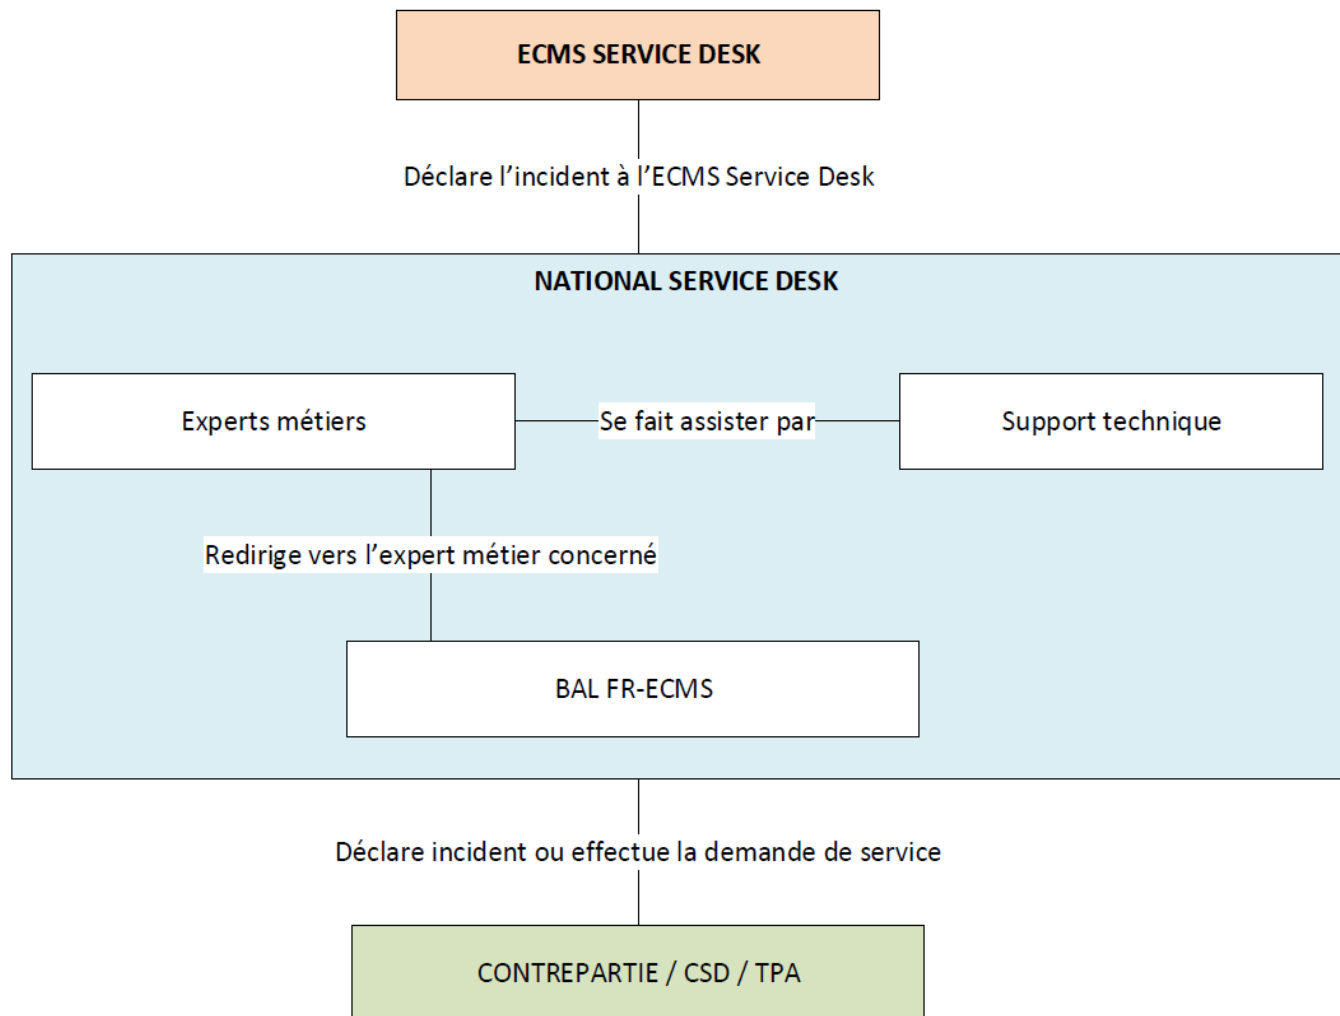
ECMS SERVICE DESK

Déclare l’incident à l’ECMS Service Desk

NATIONAL SERVICE DESK

Experts métiers

Se fait assister par

Support technique

Redirige vers l’expert métier concerné

BAL FR-ECMS

Déclare incident ou effectue la demande de service

CONTREPARTIE / CSD / TPA